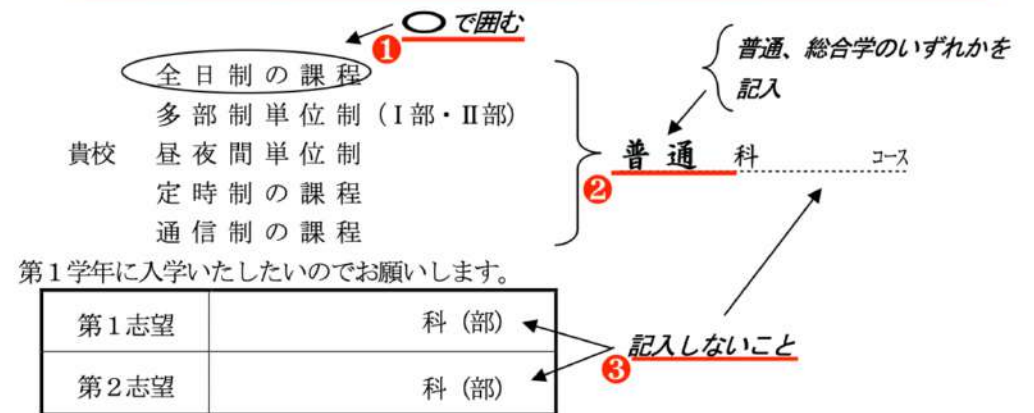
○で囲む
❶

普通、総合学のいずれかを記入

全日制の課程
多部制単位制（Ⅰ部・Ⅱ部）
貴校　昼夜間単位制
定時制の課程
通信制の課程

普通　科　コース
❷

第１学年に入学いたしたいのでお願いします。

| 第１志望 | 科（部） |
|---|---|
| 第２志望 | 科（部） |

記入しないこと
❸